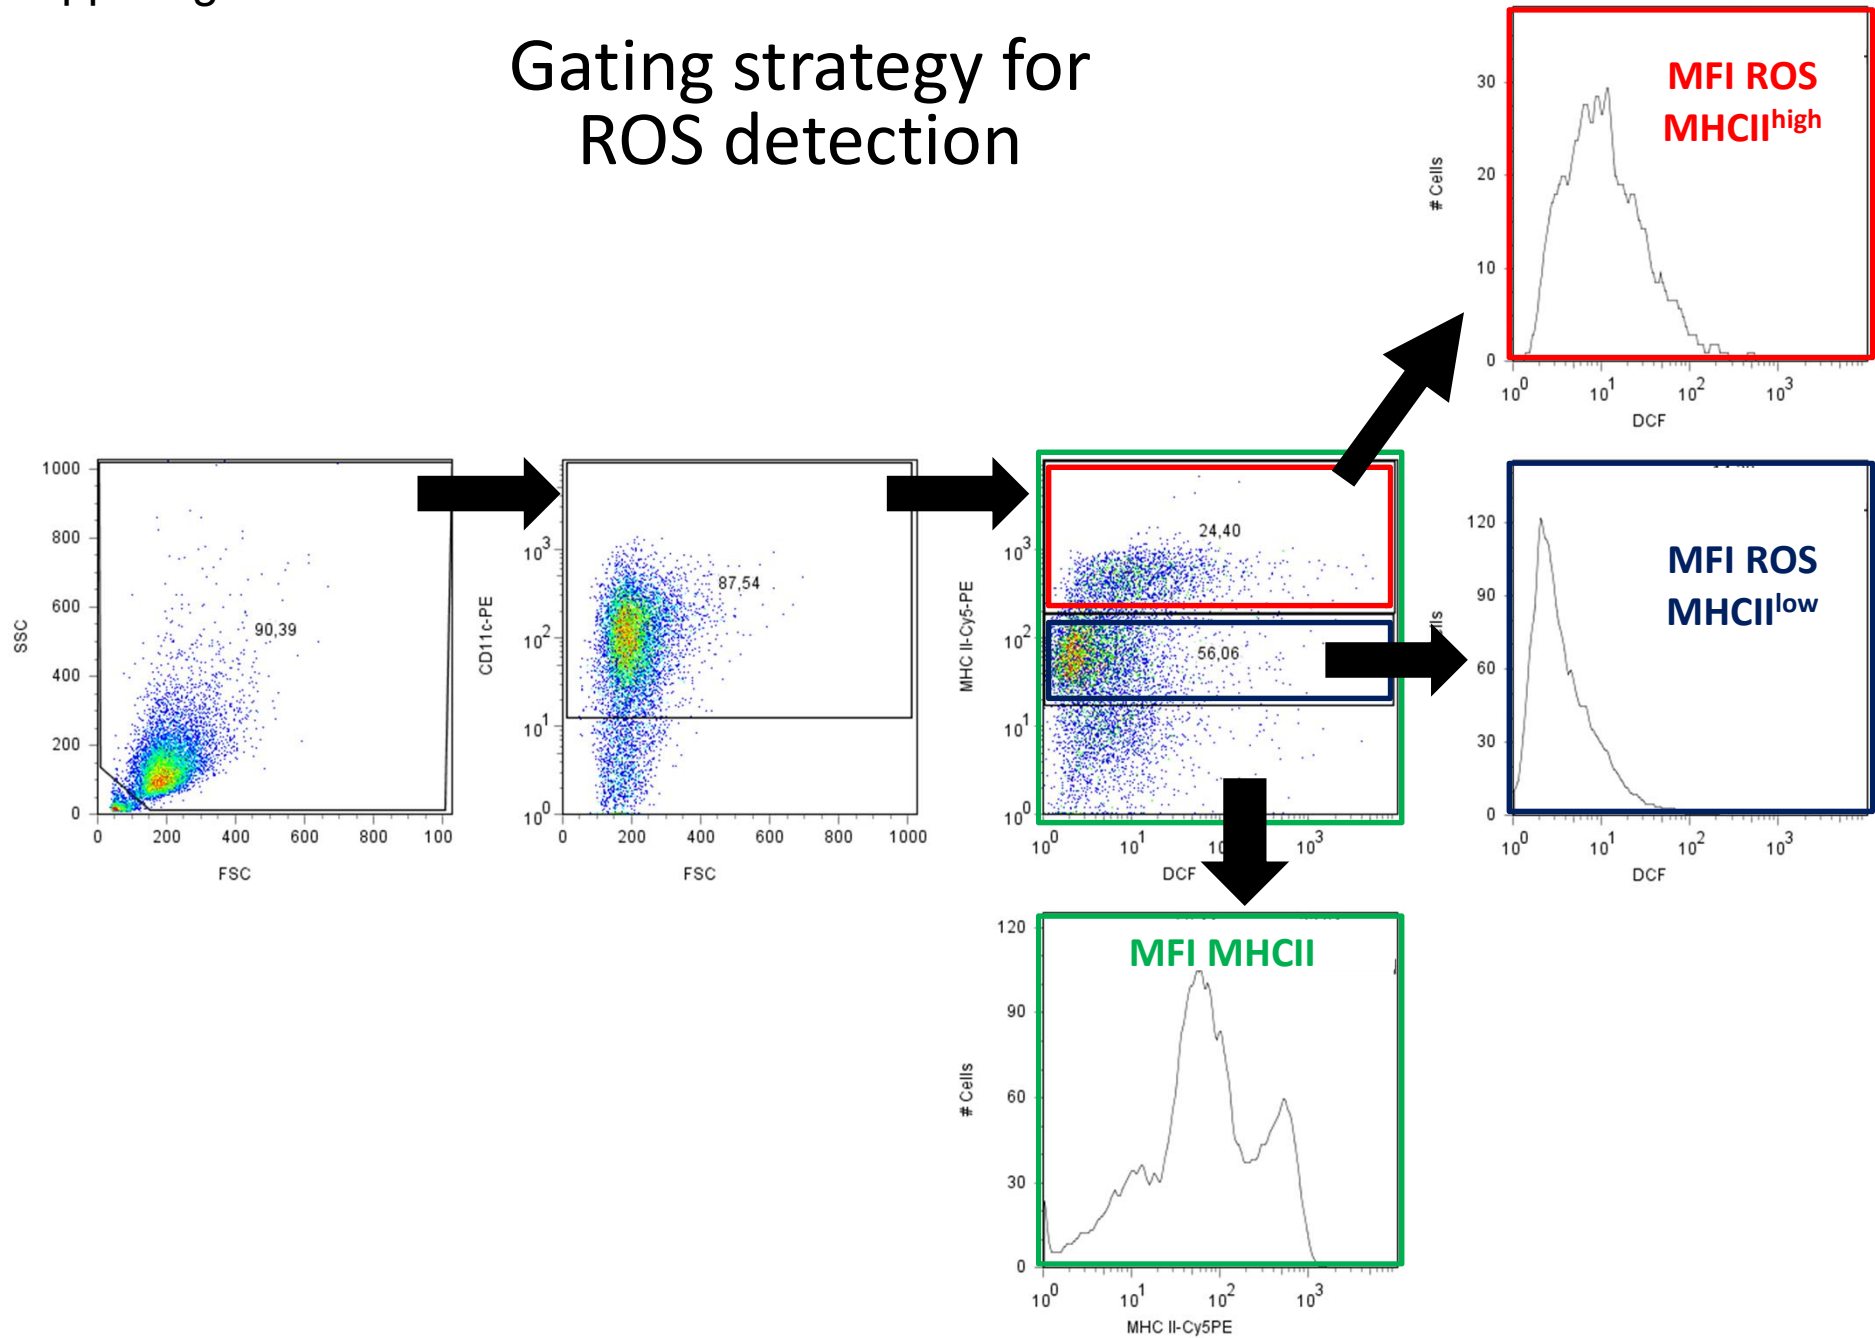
Gating strategy for ROS detection

1000
800
600
400
200
0
SSC
90,39
0 200 400 600 800 100
FSC

$10^3$
$10^2$
$10^1$
$10^0$
CD11c-PE
87,54
0 200 400 600 800 1000
FSC

$10^3$
$10^2$
$10^1$
$10^0$
MHC II-Cy5-PE
24,40
56,06
$10^0$ $10^1$ $10$ $10^3$
DCF

MFI ROS MHCII$^{high}$
30
20
10
0
# Cells
$10^0$ $10^1$ $10^2$ $10^3$
DCF

MFI ROS MHCII$^{low}$
120
90
60
30
0
ls
$10^0$ $10^1$ $10^2$ $10^3$
DCF

MFI MHCII
120
90
60
30
0
# Cells
$10^0$ $10^1$ $10^2$ $10^3$
MHC II-Cy5PE